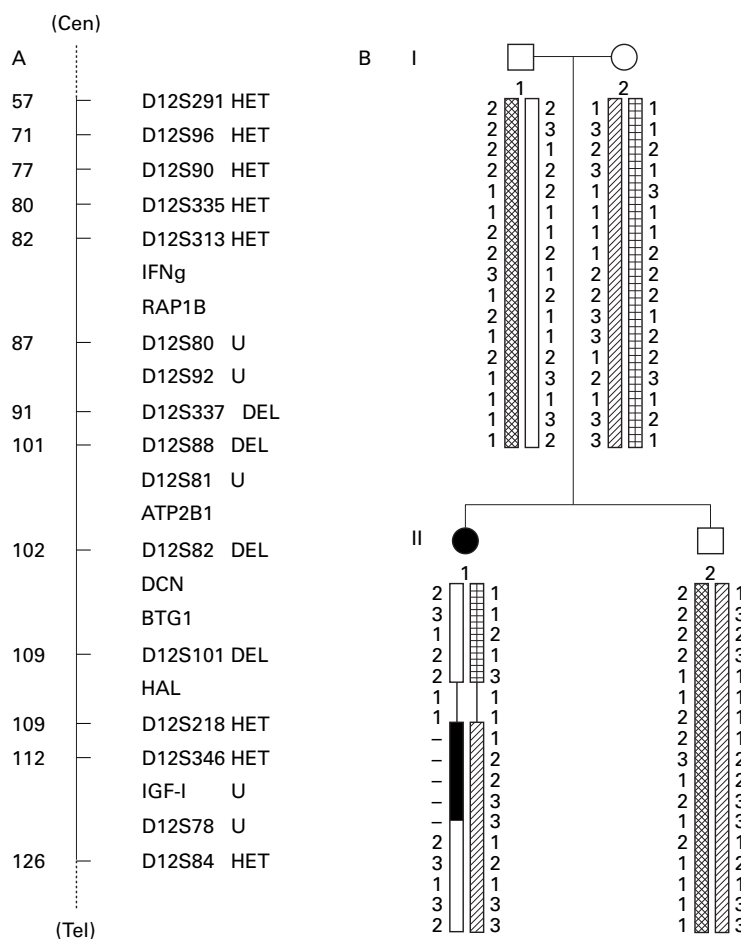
(Cen)

A

57 D12S291 HET
71 D12S96 HET
77 D12S90 HET
80 D12S335 HET
82 D12S313 HET
IFNg
RAP1B
87 D12S80 U
D12S92 U
91 D12S337 DEL
101 D12S88 DEL
D12S81 U
ATP2B1
102 D12S82 DEL
DCN
BTG1
109 D12S101 DEL
HAL
109 D12S218 HET
112 D12S346 HET
IGF-I U
D12S78 U
126 D12S84 HET

(Tel)

B I

1
2 2
2 3
2 1
2 2
1 2
1 1
2 1
2 2
3 1
1 2
2 1
1 1
2 2
1 3
1 1
1 3
1 2

2
1 1
3 1
2 2
3 1
1 3
1 1
1 1
1 2
2 2
2 2
3 1
3 2
1 2
2 3
1 1
3 2
3 1

II

1
2 1
3 1
1 2
2 1
2 3
1 1
1 1
– 1
– 2
– 2
– 3
– 3
2 1
3 2
1 1
3 2
2 3

2
2 1
2 3
2 2
2 3
1 1
1 1
2 1
2 1
3 2
1 2
2 3
1 3
2 1
1 2
1 1
1 3
1 3